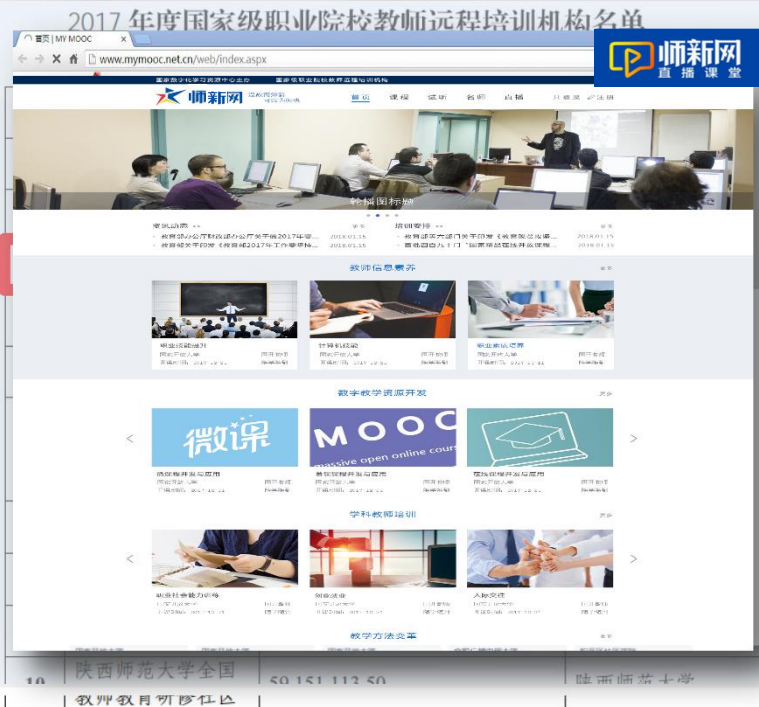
2017 年度国家级职业院校教师远程培训机构名单

首页 | MY MOOC

www.mymooc.net.cn/web/index.aspx

师新网 直播课堂

师新网

首页 课程 资讯 名师 直播

轮播图标题

资讯动态

教育部办公厅财政部办公厅关于印发2017年... 2018.01.15

教育部关于印发《教育部2017年工作要点》... 2018.01.15

培训要闻

教育部等六部门关于印发《教育脱贫攻坚...》 2018.01.15

教师信息素养

职业技能提升

计算机技能

职业培训培养

数字教学资源开发

微课

MOOC

massive open online course

微课程开发与应用

慕课的制作开发与应用

在线课程开发与应用

学科教师培训

职业社会能力训练

创业就业

人际交往

教学方法变革

10 陕西师范大学全国教师教育研修中心 59.151.113.50 陕西师范大学